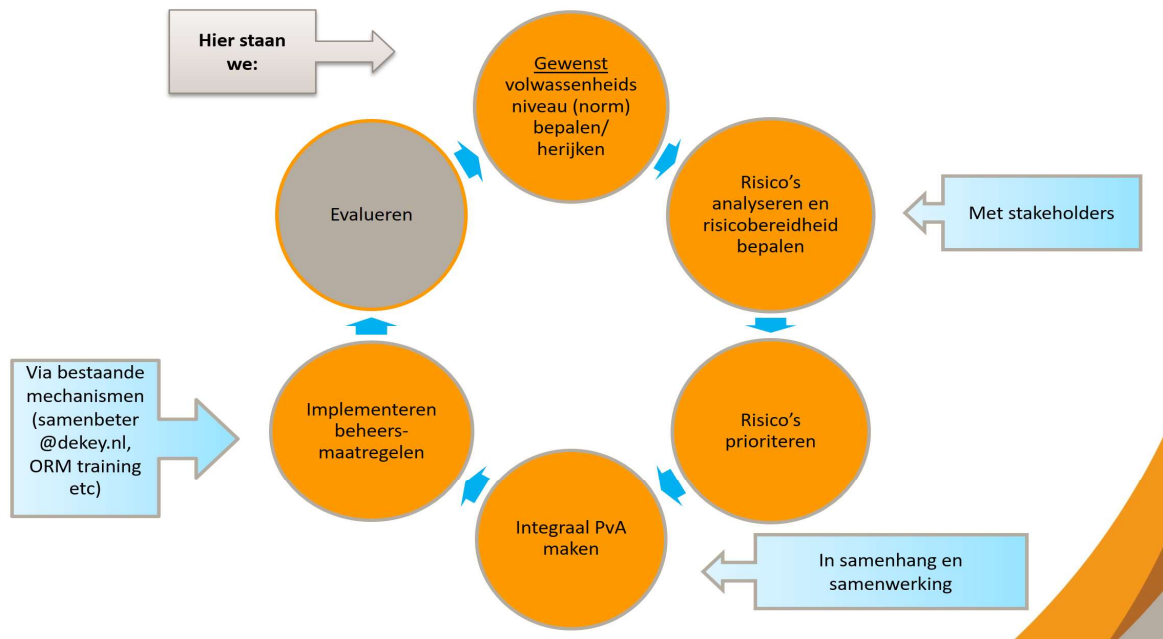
Hier staan we:

Gewenst volwassenheids niveau (norm) bepalen/ herijken

Risico's analyseren en risicobereidheid bepalen

Met stakeholders

Risico's prioriteren

Integraal PvA maken

In samenhang en samenwerking

Implementeren beheers-maatregelen

Via bestaande mechanismen (samenbeter @dekey.nl, ORM training etc)

Evalueren